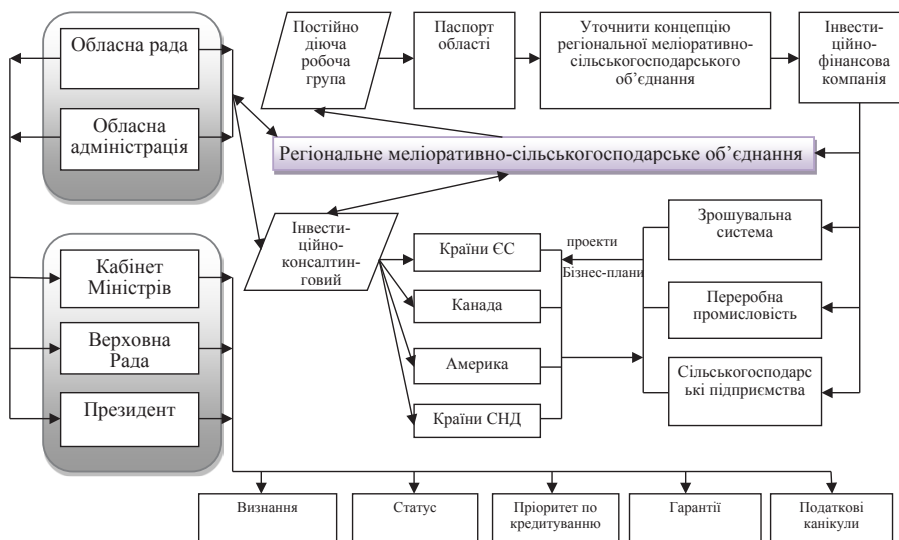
Обласна рада

Обласна адміністрація

Постійно діюча робоча група

Паспорт області

Уточнити концепцію регіональної меліоративно-сільськогосподарського об'єднання

Інвестиційно-фінансова компанія

Регіональне меліоративно-сільськогосподарське об'єднання

Інвестиційно-консалтинговий

Країни ЄС

Канада

Америка

Країни СНД

проекти

Бізнес-плани

Зрошувальна система

Переробна промисловість

Сільськогосподарські підприємства

Кабінет Міністрів

Верховна Рада

Президент

Визнання

Статус

Пріоритет по кредитуванню

Гарантії

Податкові канікули